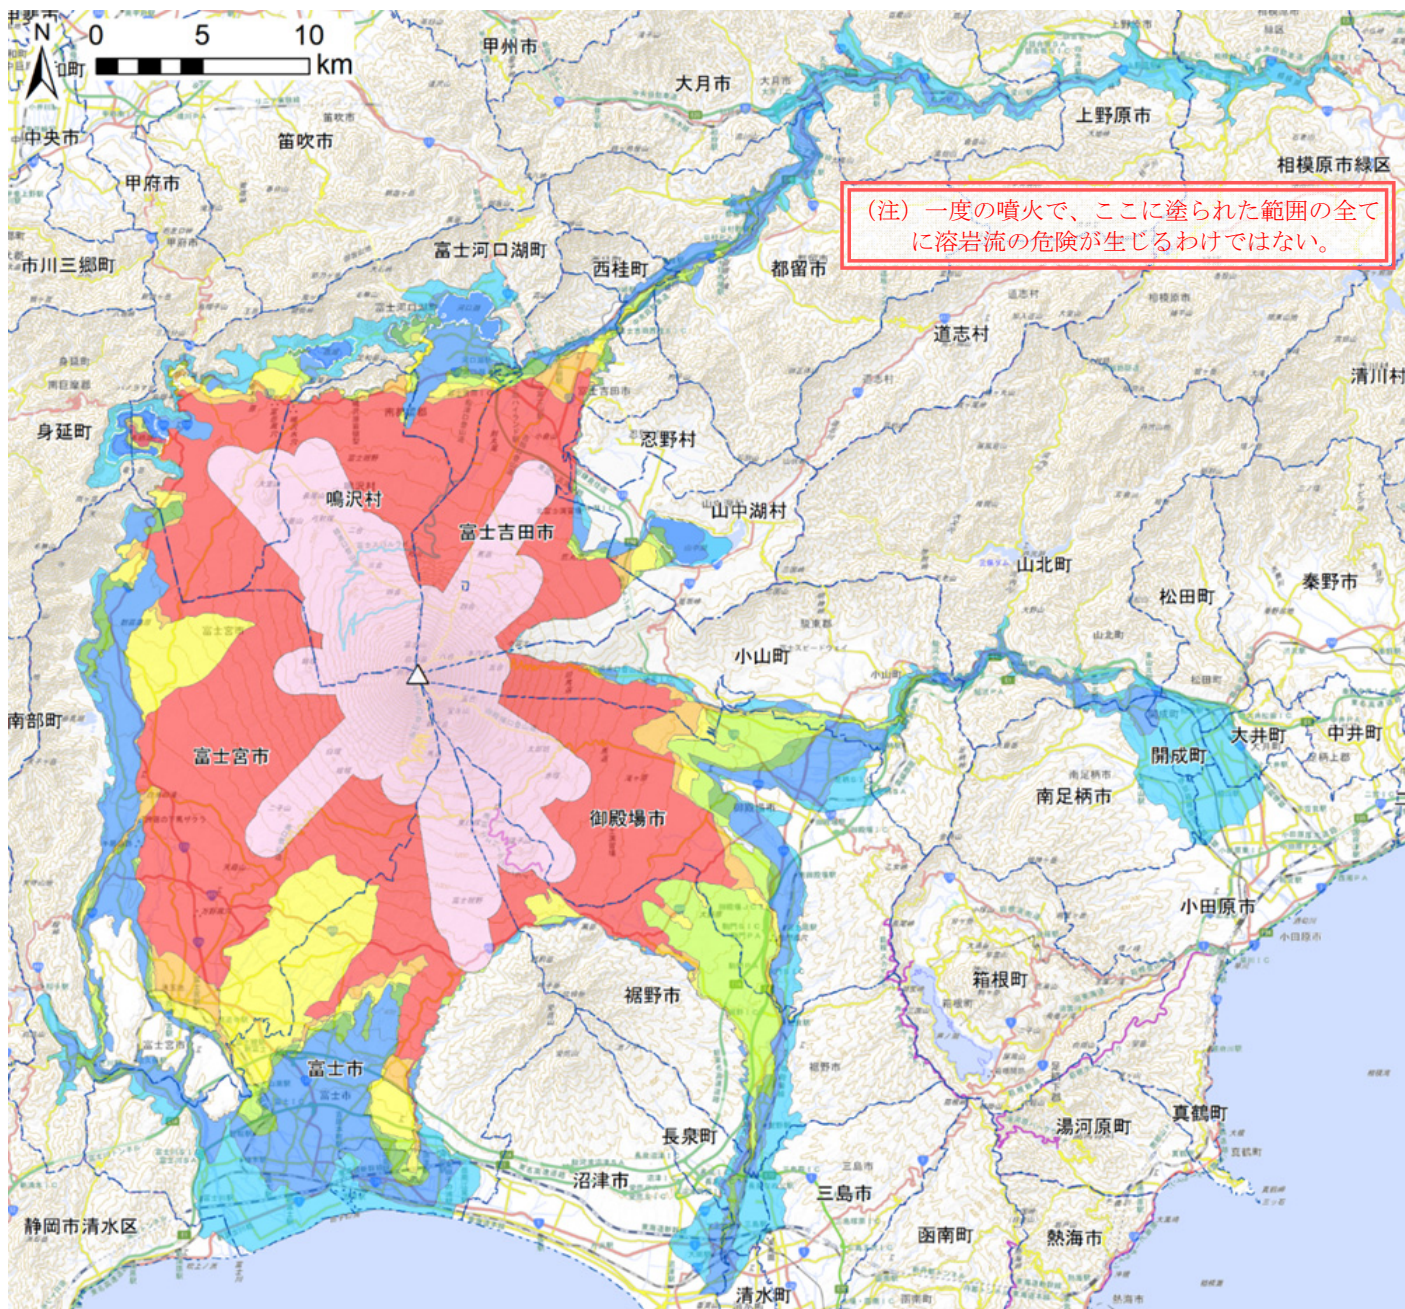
N
0 5 10 km

（注）一度の噴火で、ここに塗られた範囲の全てに溶岩流の危険が生じるわけではない。

甲州市
大月市
上野原市
相模原市緑区
笛吹市
中央市
甲府市
市川三郷町
富士河口湖町
西桂町
都留市
道志村
清川村
身延町
忍野村
鳴沢村
富士吉田市
山中湖村
山北町
秦野市
松田町
小山町
南部町
富士宮市
大井町
中井町
開成町
南足柄市
御殿場市
小田原市
箱根町
裾野市
富士市
真鶴町
長泉町
湯河原町
沼津市
三島市
静岡市清水区
函南町
熱海市
清水町